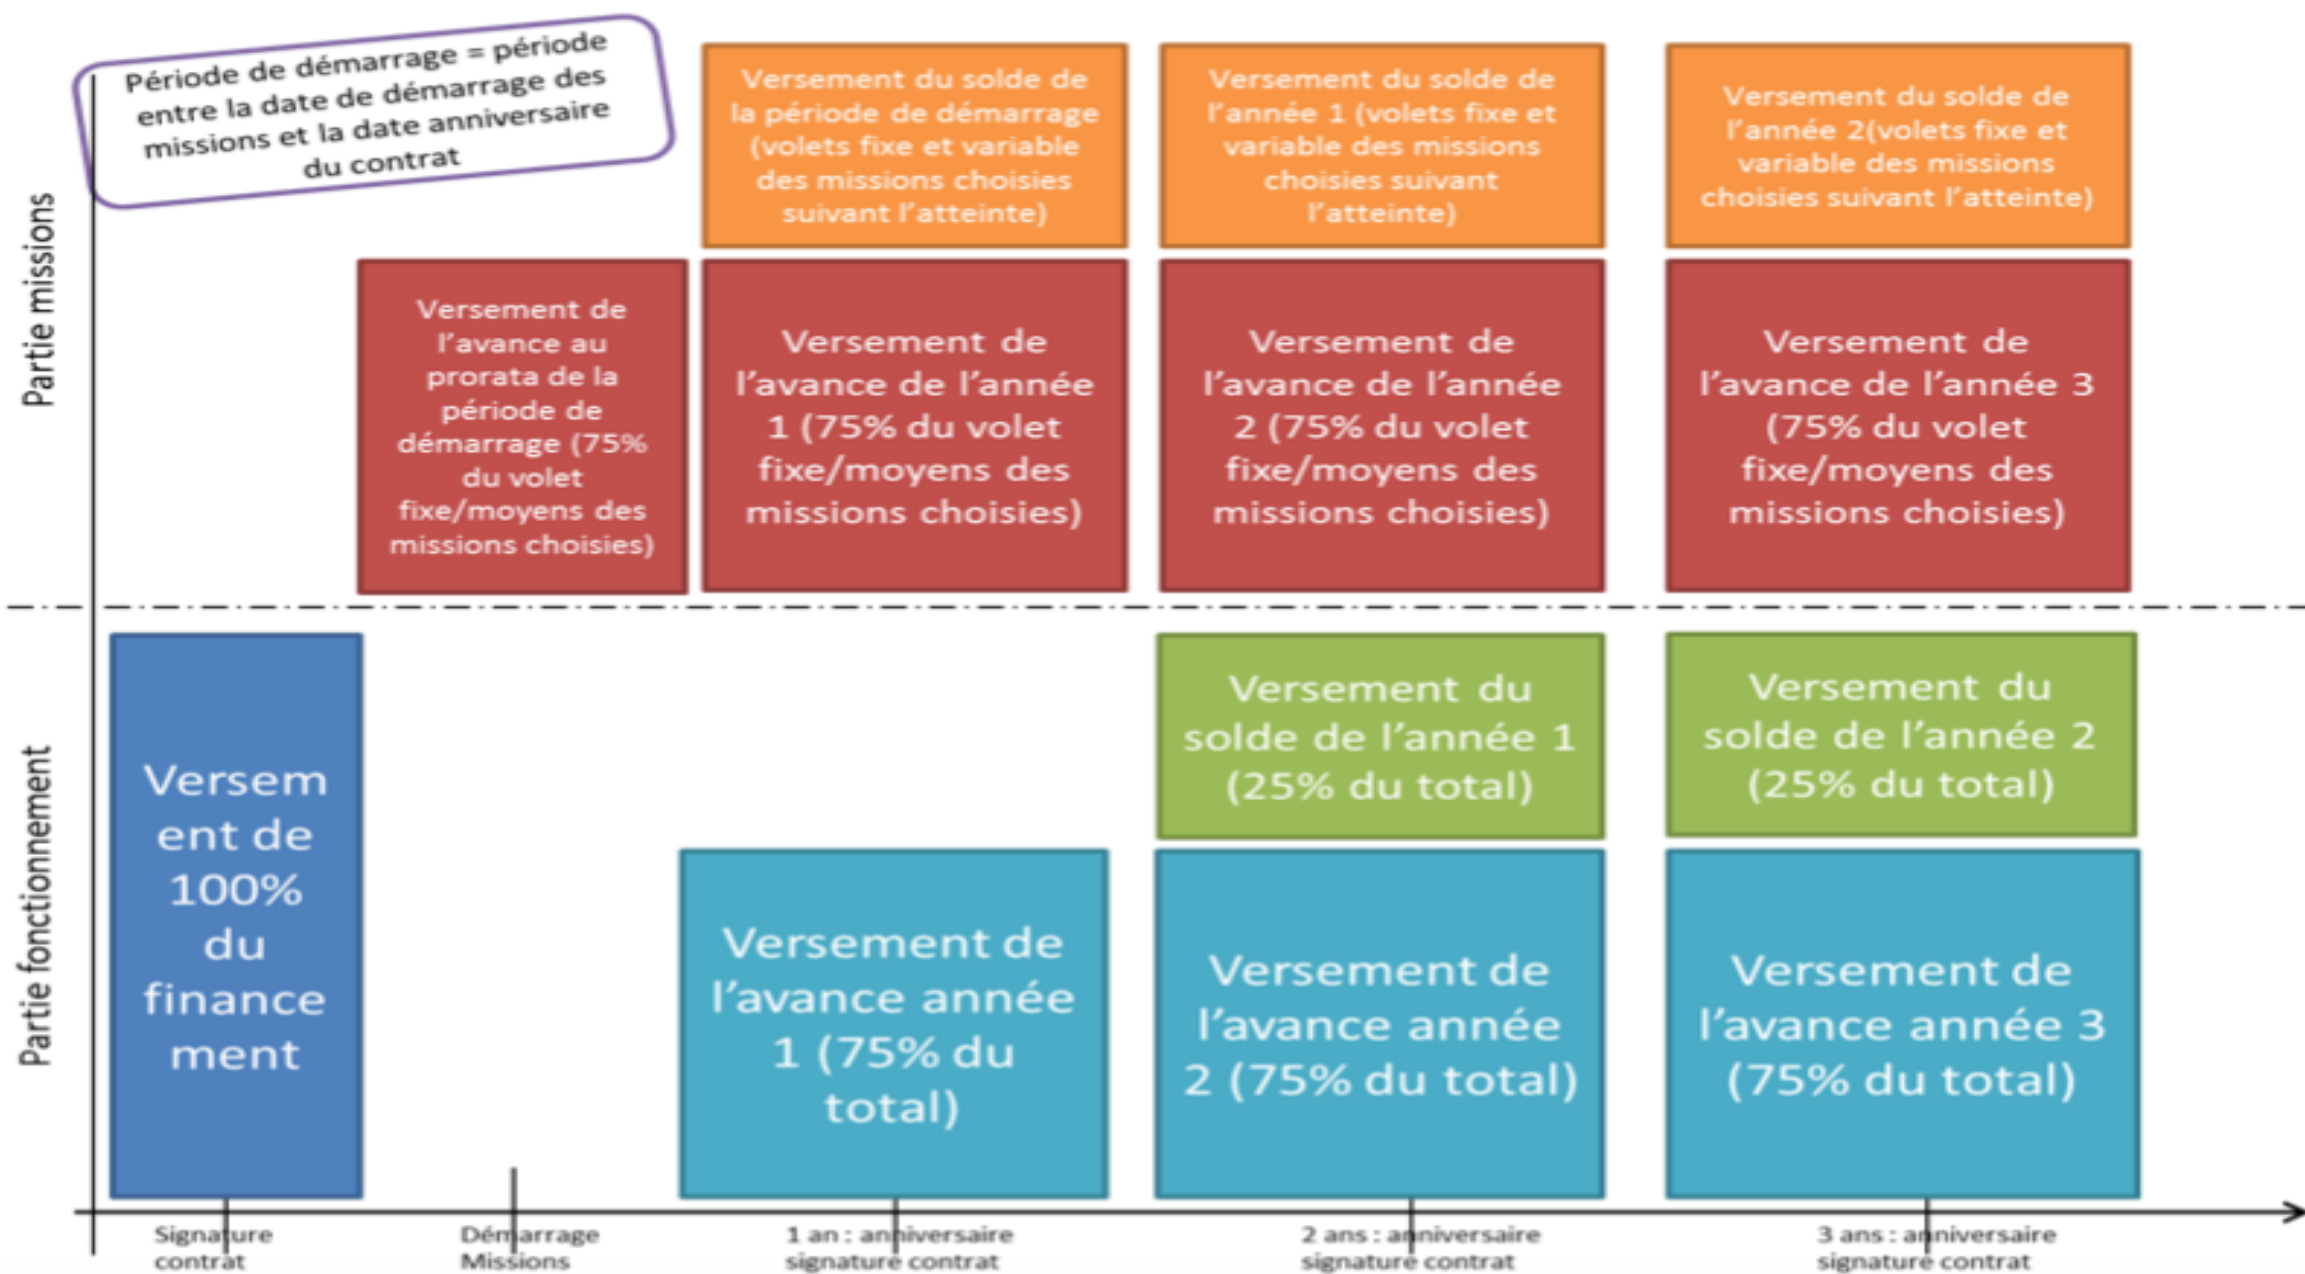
Période de démarrage = période entre la date de démarrage des missions et la date anniversaire du contrat

Partie missions

Versement du solde de la période de démarrage (volets fixe et variable des missions choisies suivant l'atteinte)

Versement du solde de l'année 1 (volets fixe et variable des missions choisies suivant l'atteinte)

Versement du solde de l'année 2(volets fixe et variable des missions choisies suivant l'atteinte)

Versement de l'avance au prorata de la période de démarrage (75% du volet fixe/moyens des missions choisies)

Versement de l'avance de l'année 1 (75% du volet fixe/moyens des missions choisies)

Versement de l'avance de l'année 2 (75% du volet fixe/moyens des missions choisies)

Versement de l'avance de l'année 3 (75% du volet fixe/moyens des missions choisies)

Partie fonctionnement

Versement de 100% du financement

Versement du solde de l'année 1 (25% du total)

Versement du solde de l'année 2 (25% du total)

Versement de l'avance année 1 (75% du total)

Versement de l'avance année 2 (75% du total)

Versement de l'avance année 3 (75% du total)

Signature contrat

Démarrage Missions

1 an : anniversaire signature contrat

2 ans : anniversaire signature contrat

3 ans : anniversaire signature contrat